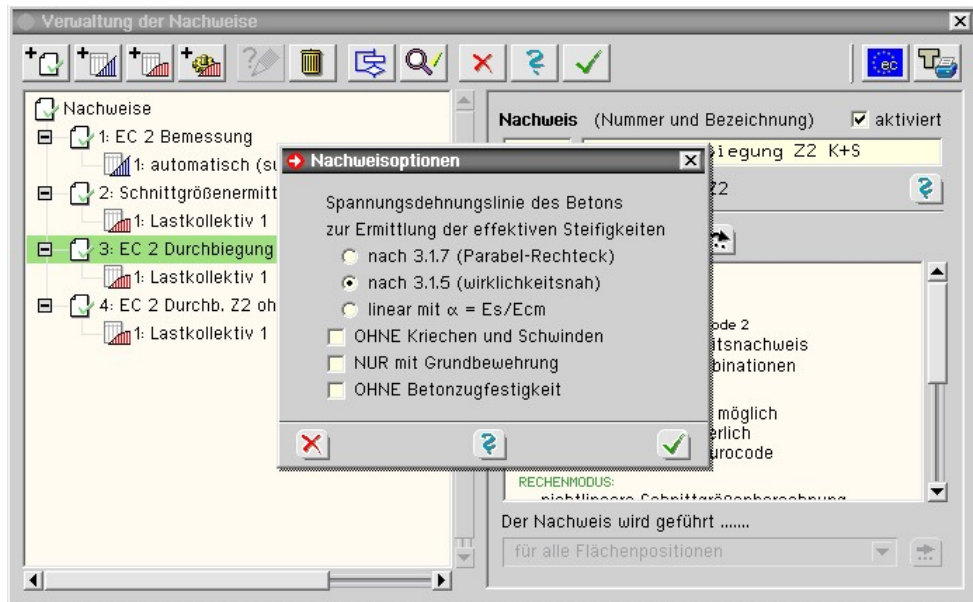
Verwaltung der Nachweise

Nachweise
1: EC 2 Bemessung
1: automatisch (su
2: Schnittgrößenermitt
1: Lastkollektiv 1
3: EC 2 Durchbiegung
1: Lastkollektiv 1
4: EC 2 Durchb. Z2 oh
1: Lastkollektiv 1

Nachweis (Nummer und Bezeichnung) aktiviert
iegung Z2 K+S
Z2

ode 2
itsnachweis
binationen
möglich
erlich
urocode
RECHENMODUS:
nichtlineare Schnittgrößenberechnung

Der Nachweis wird geführt .......
für alle Flächenpositionen

Nachweisoptionen
Spannungsdehnungslinie des Betons zur Ermittlung der effektiven Steifigkeiten
nach 3.1.7 (Parabel-Rechteck)
nach 3.1.5 (wirklichkeitsnah)
linear mit $\alpha$ = Es/Ecm
OHNE Kriechen und Schwinden
NUR mit Grundbewehrung
OHNE Betonzugfestigkeit